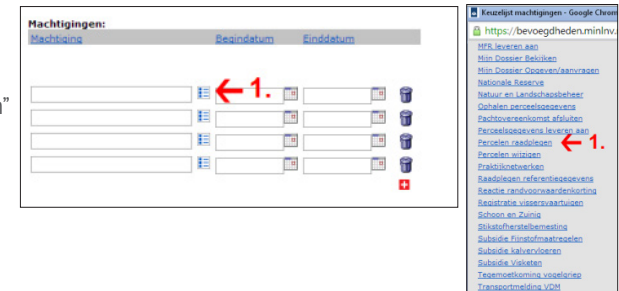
”

Machtigingen:
Machtiging Begindatum Einddatum

1.

Keuzelijst machtigingen - Google Chrom
https://bevoegdheden.minlnv.
MFR leveren aan
Mijn Dossier Bekijken
Mijn Dossier Opgeven/aanvragen
Nationale Reserve
Natuur en Landschapsbeheer
Ophalen perceelsgegevens
Pachtovereenkomst afsluiten
Perceelsgegevens leveren aan
Percelen raadplegen
1.
Percelen wijzigen
Praktijknetwerken
Raadplegen referentiegegevens
Reactie randvoorwaardenkorting
Registratie visserijvaartuigen
Schoon en Zuinig
Stikstofherstelbemesting
Subsidie Fijnstofmaatregelen
Subsidie kalvervloeren
Subsidie Visketen
Tegemoetkoming vogelgriep
Transportmelding VDM